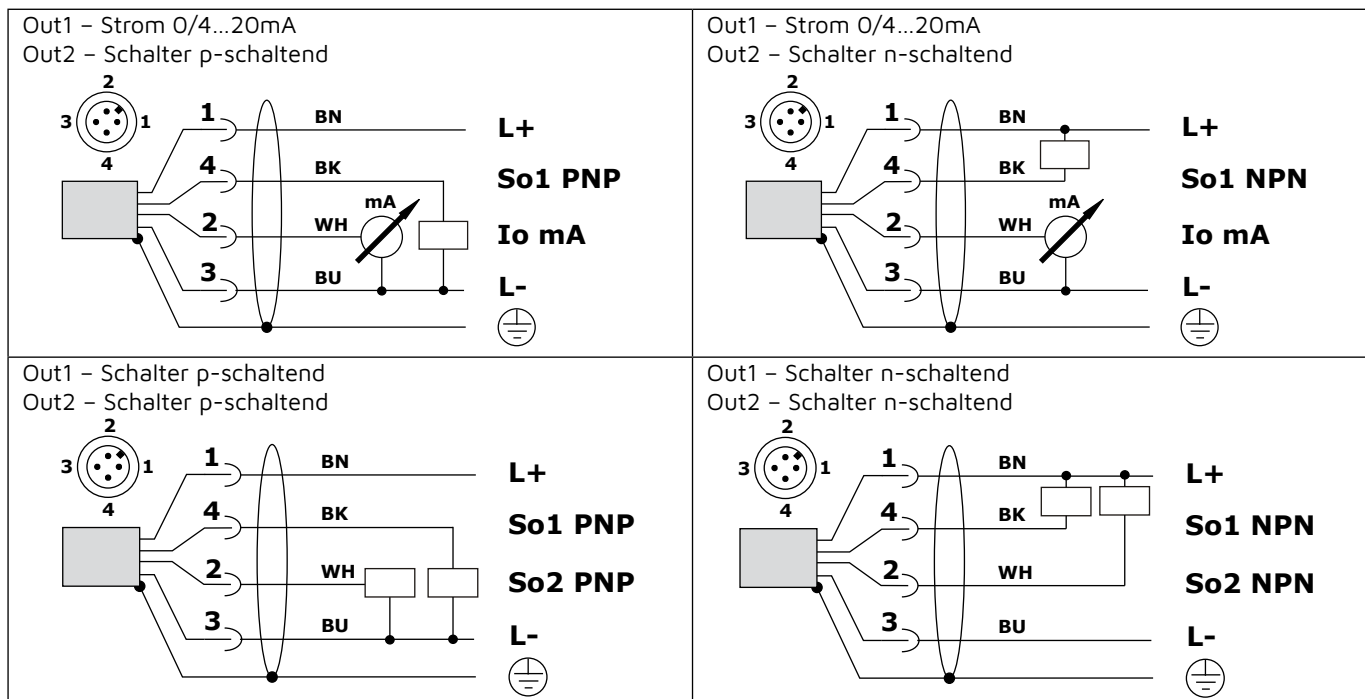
| Out1 – Strom 0/4…20mA<br>Out2 – Schalter p-schaltend<br>2<br>3 1<br>4<br>1 BN L+<br>4 BK So1 PNP<br>mA<br>2 WH Io mA<br>3 BU L- | Out1 – Strom 0/4…20mA<br>Out2 – Schalter n-schaltend<br>2<br>3 1<br>4<br>1 BN L+<br>4 BK So1 NPN<br>mA<br>2 WH Io mA<br>3 BU L- |
|---|---|
| Out1 – Schalter p-schaltend<br>Out2 – Schalter p-schaltend<br>2<br>3 1<br>4<br>1 BN L+<br>4 BK So1 PNP<br>2 WH So2 PNP<br>3 BU L- | Out1 – Schalter n-schaltend<br>Out2 – Schalter n-schaltend<br>2<br>3 1<br>4<br>1 BN L+<br>4 BK So1 NPN<br>2 WH So2 NPN<br>3 BU L- |